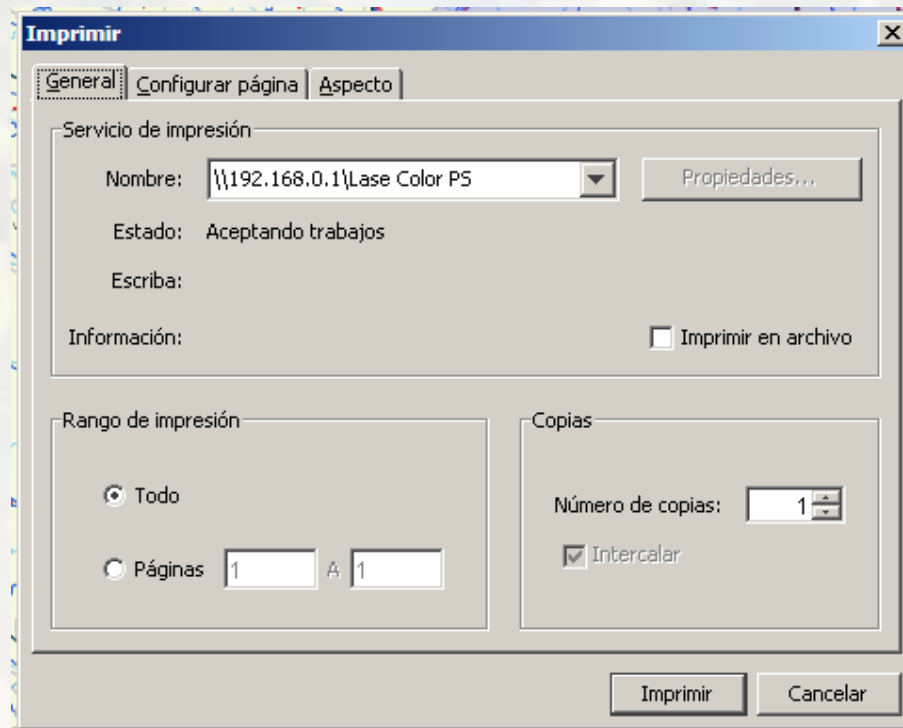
Imprimir

General | Configurar página | Aspecto

Servicio de impresión

Nombre: \\192.168.0.1\Lase Color PS

Propiedades...

Estado: Aceptando trabajos

Escriba:

Información:

Imprimir en archivo

Rango de impresión

Todo

Páginas 1 A 1

Copias

Número de copias: 1

Intercalar

Imprimir

Cancelar